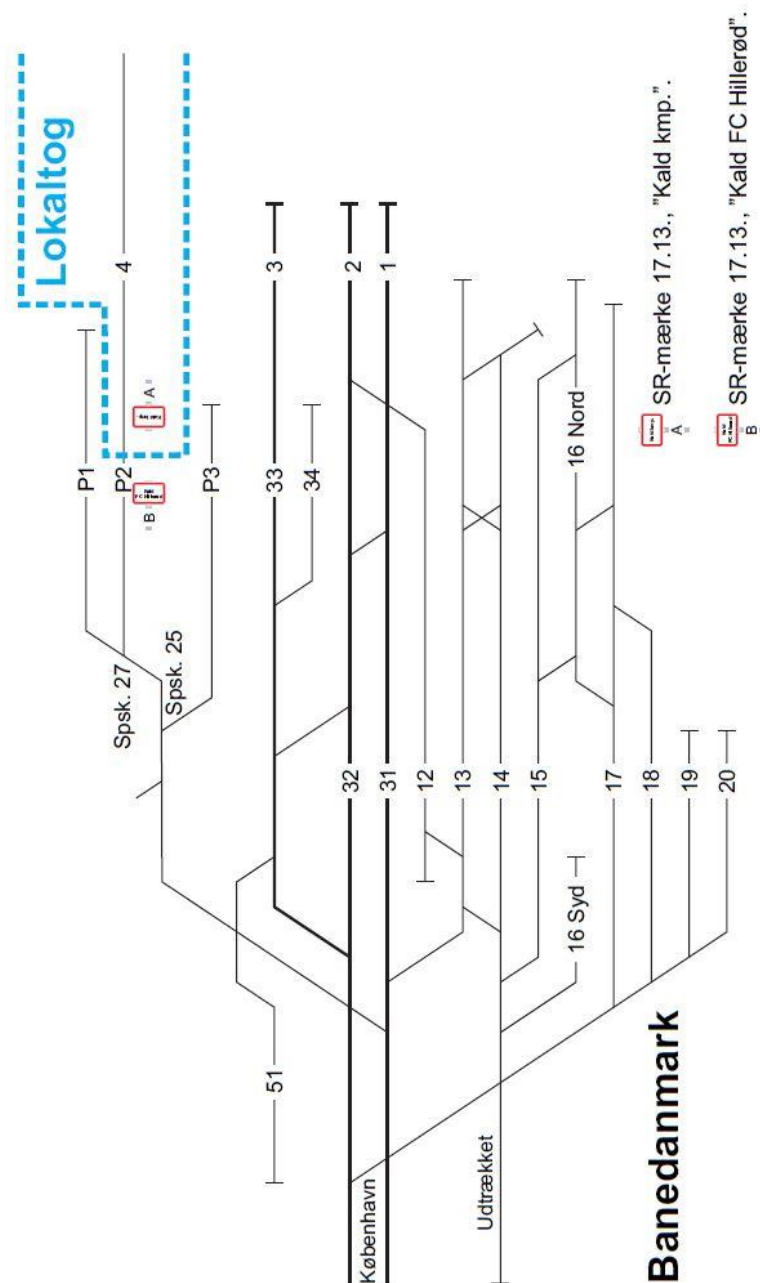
Lokaltog

4
3
2
1
P1
P2
P3
A
B
33
34
16 Nord
Spsk. 27
Spsk. 25
32
31
12
13
14
15
17
18
19
20
16 Syd
51
København
Udtrækket
Banedanmark

A SR-mærke 17.13., "Kald kmp.".
B SR-mærke 17.13., "Kald FC Hillerød".